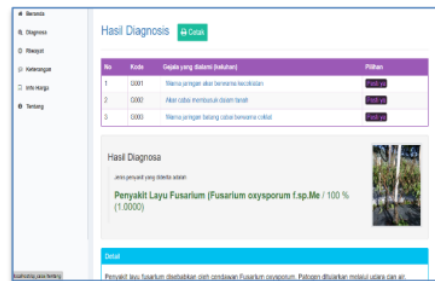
Beranda
Diagnosis
Riwayat
Keterangan
Info Harga
Tentang

Hasil Diagnosis
Cetak

| No | Kode | Gejala yang dialami (keluhan) | Pilihan |
|---|---|---|---|
| 1 | G001 | Warna jaringan akar berwarna kecoklatan | Pasti ya |
| 2 | G002 | Akar cabai membusuk dalam tanah | Pasti ya |
| 3 | G003 | Warna jaringan batang cabai berwarna coklat | Pasti ya |

Hasil Diagnosa

Jenis penyakit yang diderita adalah

Penyakit Layu Fusarium (Fusarium oxysporum f.sp.Me / 100 % (1.0000)

Detail

Penyakit layu fusarium disebabkan oleh cendawan Fusarium oxysporum. Patogen ditularkan melalui udara dan air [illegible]

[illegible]